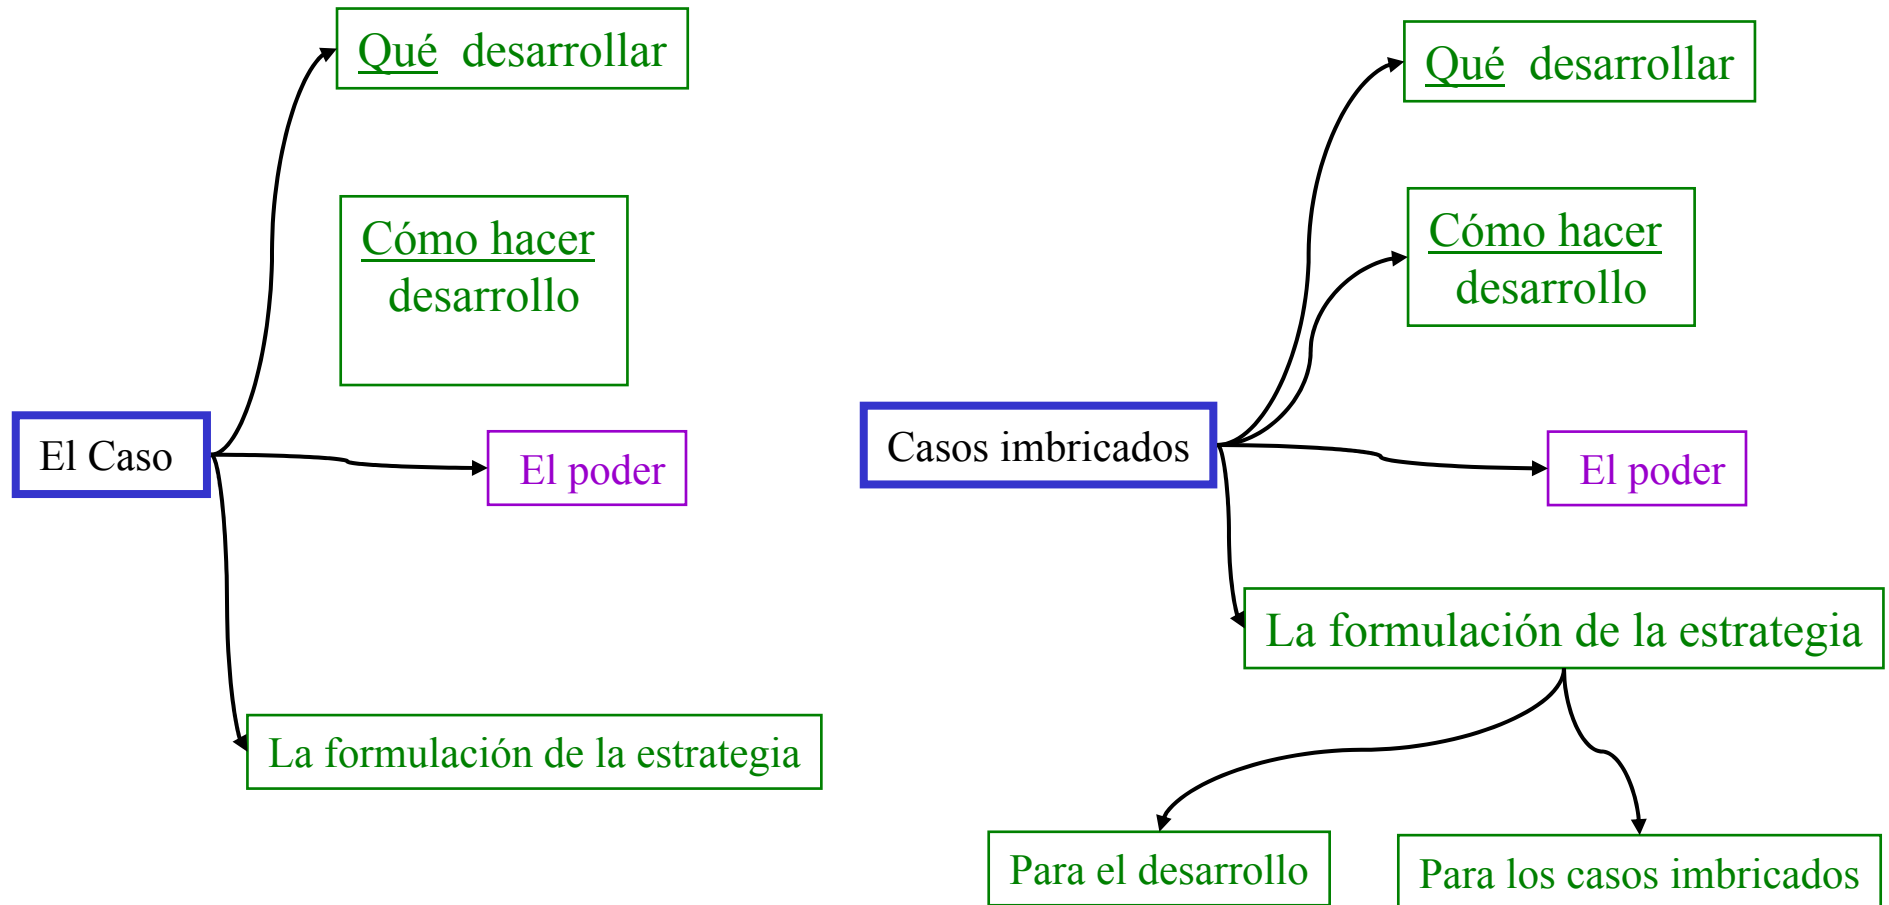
Qué desarrollar

Cómo hacer desarrollo

El Caso

El poder

La formulación de la estrategia

Qué desarrollar

Cómo hacer desarrollo

Casos imbricados

El poder

La formulación de la estrategia

Para el desarrollo

Para los casos imbricados